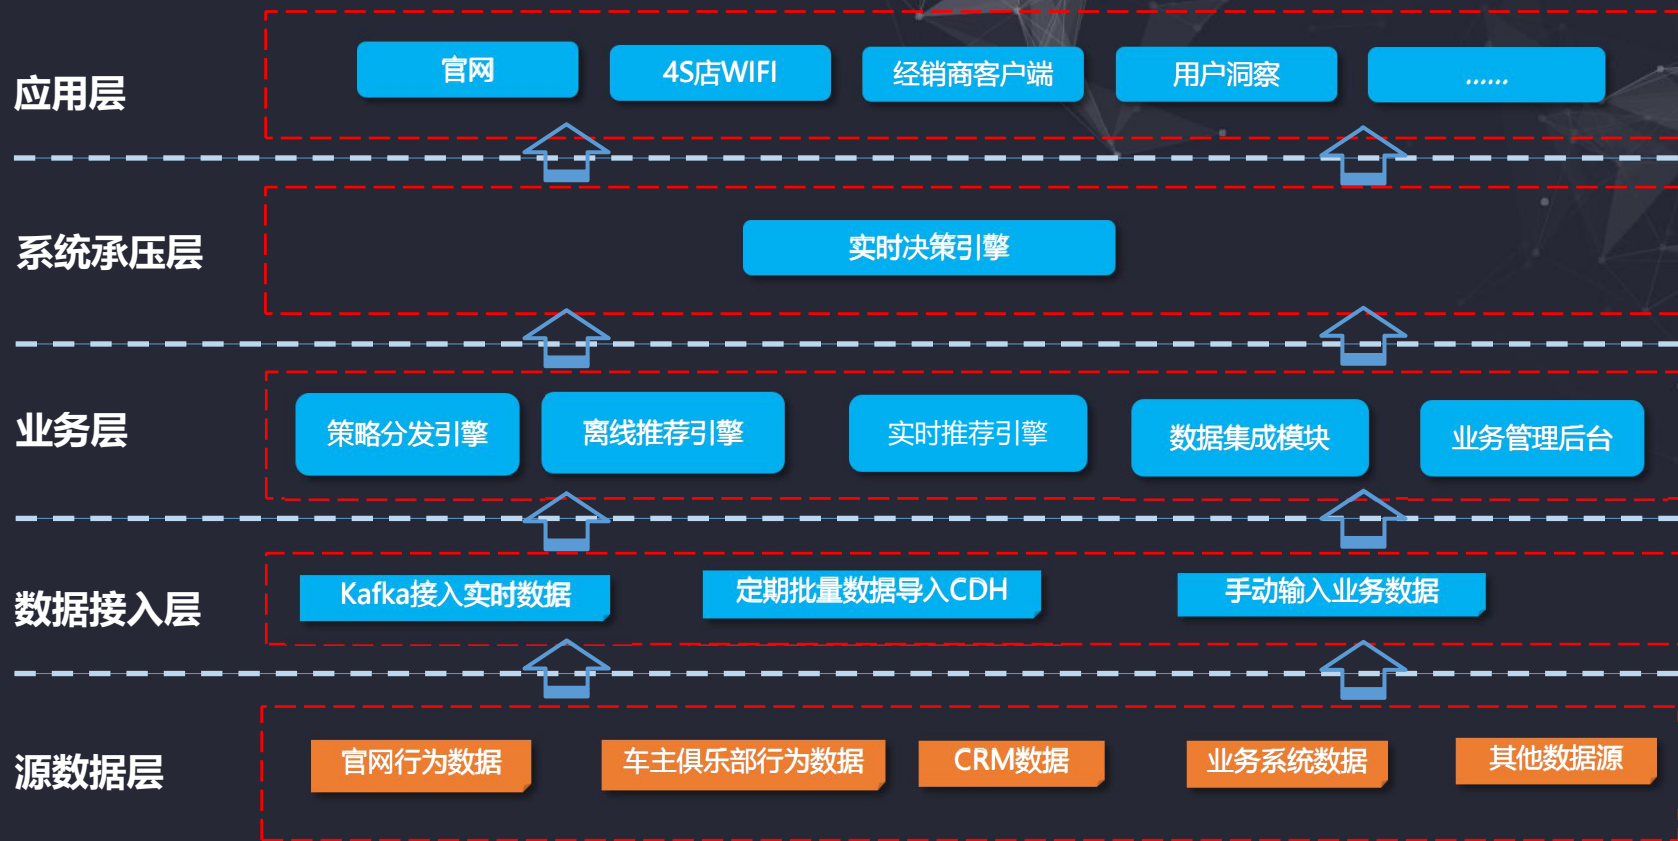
应用层

官网

4S店WIFI

经销商客户端

用户洞察

……

系统承压层

实时决策引擎

业务层

策略分发引擎

离线推荐引擎

实时推荐引擎

数据集成模块

业务管理后台

数据接入层

Kafka接入实时数据

定期批量数据导入CDH

手动输入业务数据

源数据层

官网行为数据

车主俱乐部行为数据

CRM数据

业务系统数据

其他数据源